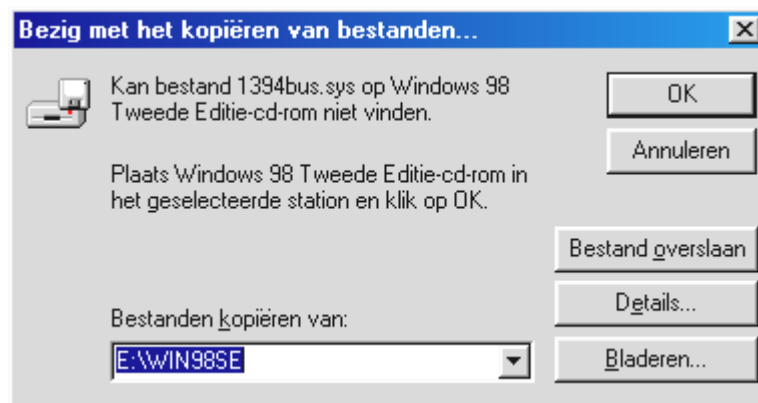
Bezig met het kopiëren van bestanden...

Kan bestand 1394bus.sys op Windows 98 Tweede Editie-cd-rom niet vinden.

Plaats Windows 98 Tweede Editie-cd-rom in het geselecteerde station en klik op OK.

Bestanden kopiëren van:

E:\WIN98SE

OK

Annuleren

Bestand overslaan

Details...

Bladeren...